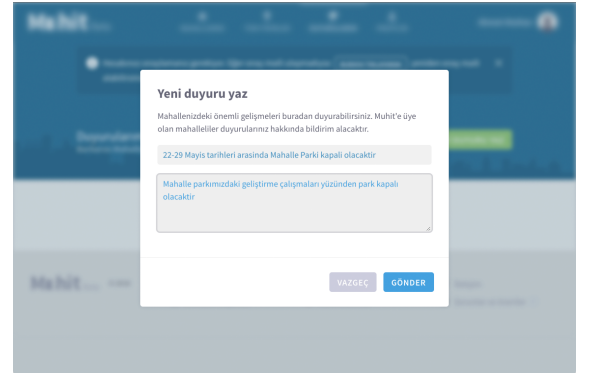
Yeni duyuru yaz

Mahallenizdeki önemli gelişmeleri buradan duyurabilirsiniz. Muhit'e üye olan mahalleliler duyurularınız hakkında bildirim alacaktır.

22-29 Mayis tarihleri arasinda Mahalle Parki kapali olacaktir

Mahalle parkımızdaki geliştirme çalışmaları yüzünden park kapalı olacaktir

VAZGEÇ

GÖNDER